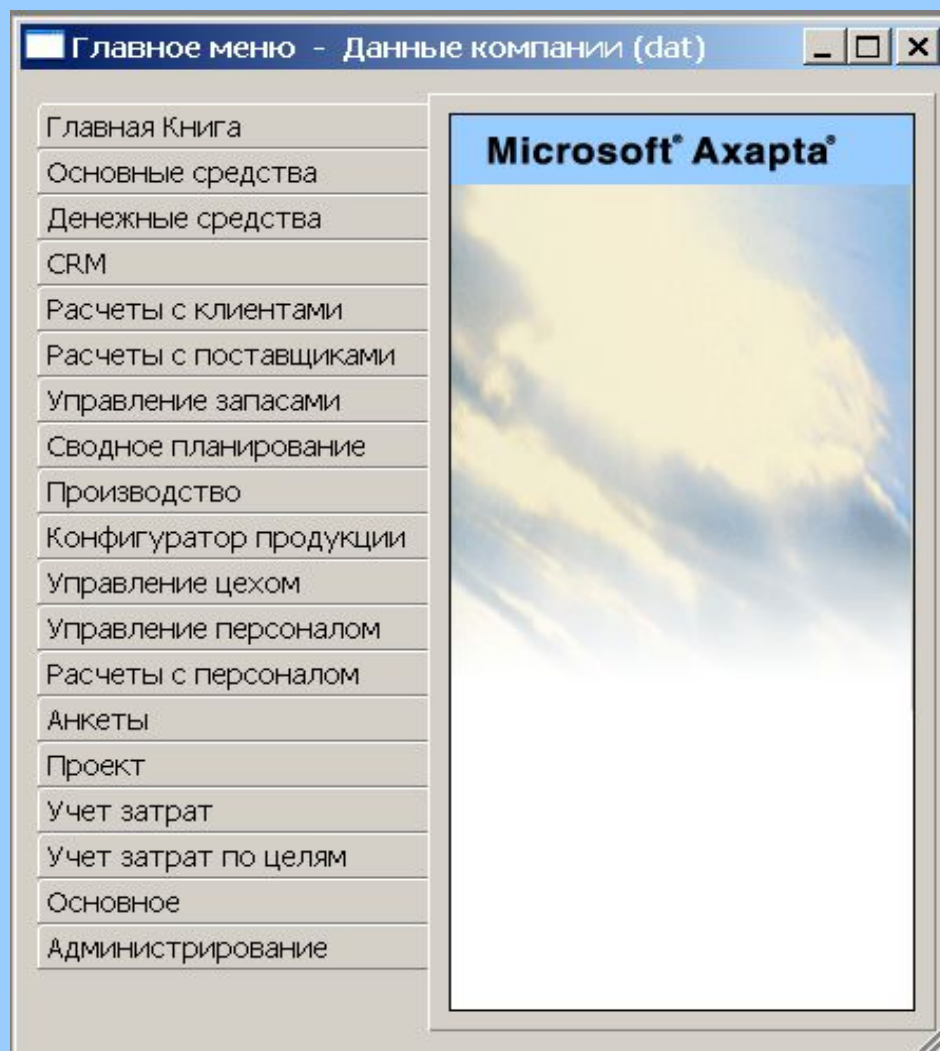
Главное меню - Данные компании (dat)

Главная Книга
Основные средства
Денежные средства
CRM
Расчеты с клиентами
Расчеты с поставщиками
Управление запасами
Сводное планирование
Производство
Конфигуратор продукции
Управление цехом
Управление персоналом
Расчеты с персоналом
Анкеты
Проект
Учет затрат
Учет затрат по целям
Основное
Администрирование

Microsoft® Axapta®